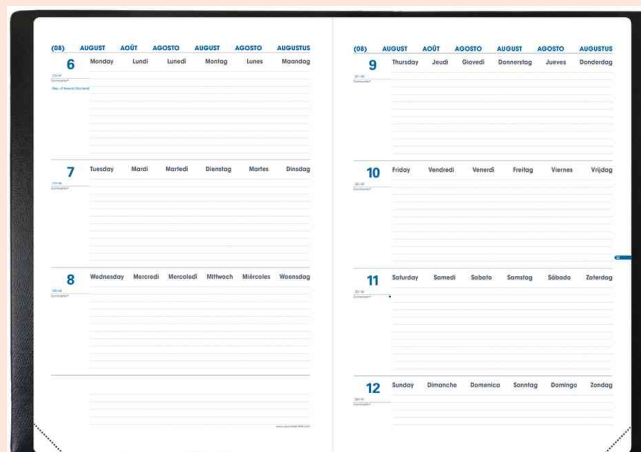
(08) AUGUST AOÛT AGOSTO AUGUST AGOSTO AUGUSTUS

6 Monday Lundi Lunedì Montag Lunes Maandag

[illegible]

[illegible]

7 Tuesday Mardi Martedì Dienstag Martes Dinsdag

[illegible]

8 Wednesday Mercredi Mercoledì Mittwoch Miércoles Woensdag

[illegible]

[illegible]

(08) AUGUST AOÛT AGOSTO AUGUST AGOSTO AUGUSTUS

9 Thursday Jeudi Giovedì Donnerstag Jueves Donderdag

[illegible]

10 Friday Vendredi Venerdì Freitag Viernes Vrijdag

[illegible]

11 Saturday Samedi Sabato Samstag Sábado Zaterdag

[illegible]

12 Sunday Dimanche Domenica Sonntag Domingo Zondag

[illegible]